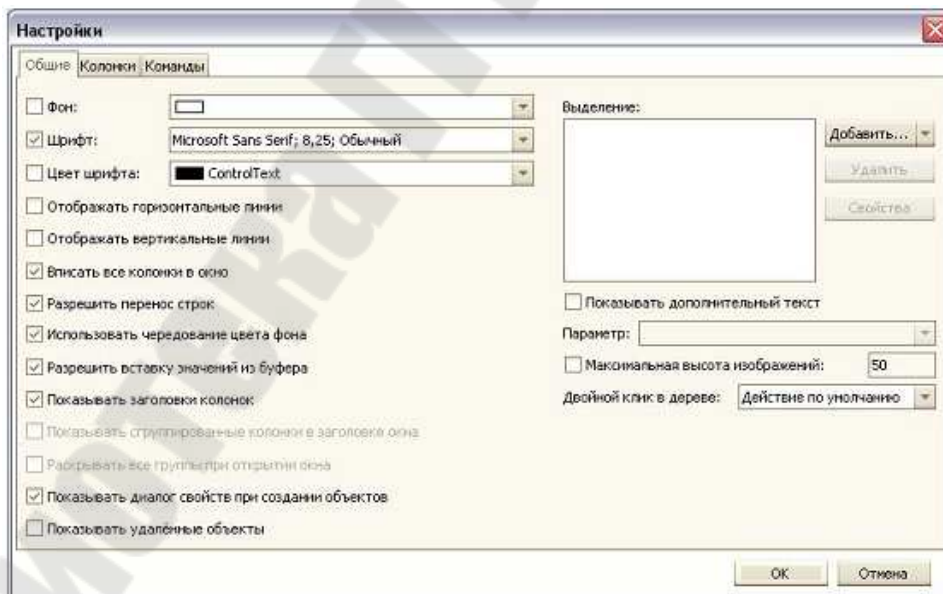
Настройки

Общие | Колонки | Команды

Фон:

Шрифт: Microsoft Sans Serif; 8,25; Обычный

Цвет шрифта: ControlText

Отображать горизонтальные линии

Отображать вертикальные линии

Вписать все колонки в окно

Разрешить перенос строк

Использовать чередование цвета фона

Разрешить вставку значений из буфера

Показывать заголовки колонок

Показывать сгруппированные колонки в заголовке окна

Раскрывать все группы при открытии окна

Показывать диалог свойств при создании объектов

Показывать удалённые объекты

Выделение:

Добавить...

Удалить

Свойства

Показывать дополнительный текст

Параметр:

Максимальная высота изображений: 50

Двойной клик в дереве: Действие по умолчанию

OK

Отмена